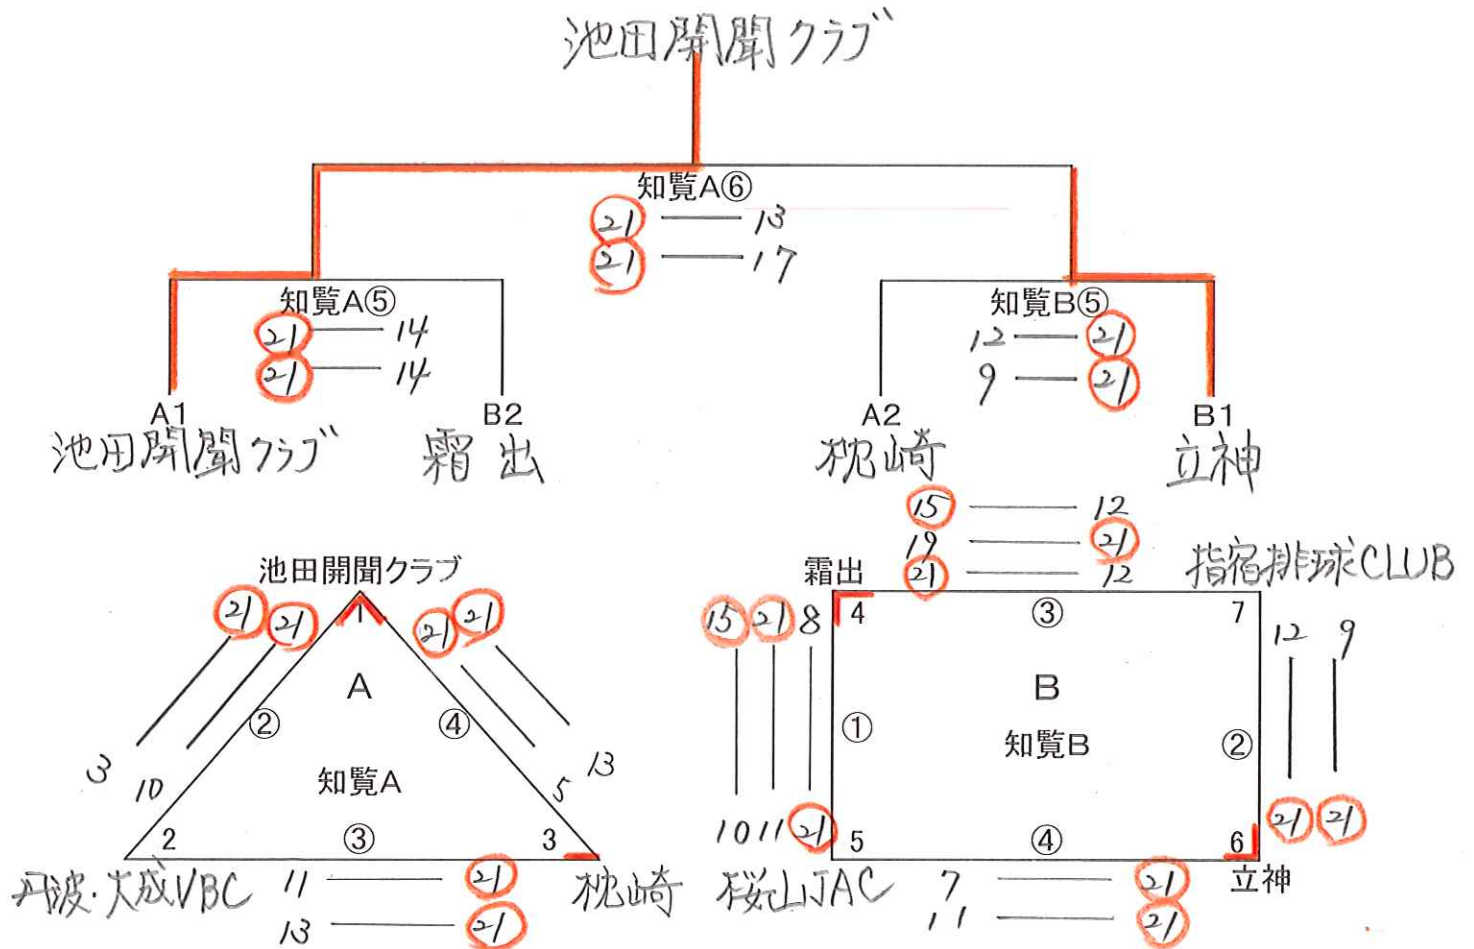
池田開聞クラブ

知覧A⑥
21 — 13
21 — 17

知覧A⑤
21 — 14
21 — 14

知覧B⑤
12 — 21
9 — 21

A1
池田開聞クラブ

B2
霜出

A2
枕崎

B1
立神

15 — 12
19 — 21
21 — 12

池田開聞クラブ
21 21
21 21
1
A
② ④
知覧A
3 10
5 13
2 ③ 3
丹波・大成VBC
11 — 21
13 — 21
枕崎

霜出
指宿排球CLUB
15 21 8
4 ③ 7
12 9
B
① 知覧B ②
10 11 21
5 ④ 6
21 21
桜山JAC
7 — 21
11 — 21
立神